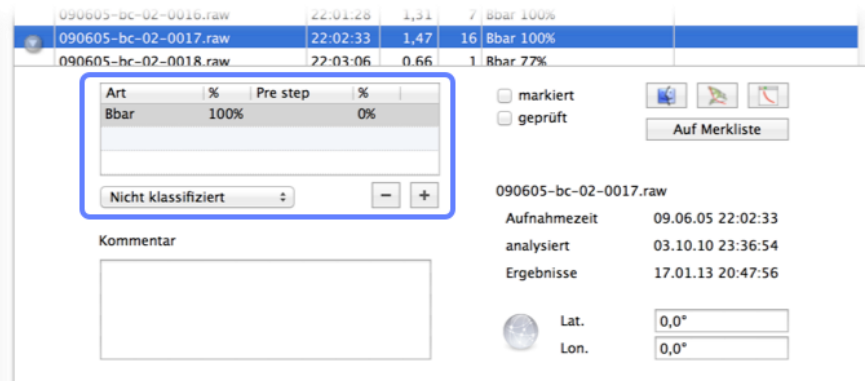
| 090605-bc-02-0016.raw | 22:01:28 | 1,31 | 7 | Bbar 100% |
|---|---|---|---|---|
| 090605-bc-02-0017.raw | 22:02:33 | 1,47 | 16 | Bbar 100% |
| 090605-bc-02-0018.raw | 22:03:06 | 0,66 | 1 | Bbar 77% |

| Art | % | Pre step | % |
|---|---|---|---|
| Bbar | 100% | | 0% |

Nicht klassifiziert

−
+

markiert
geprüft

Auf Merkliste

090605-bc-02-0017.raw

Aufnahmezeit 09.06.05 22:02:33
analysiert 03.10.10 23:36:54
Ergebnisse 17.01.13 20:47:56

Kommentar

Lat. 0,0°
Lon. 0,0°